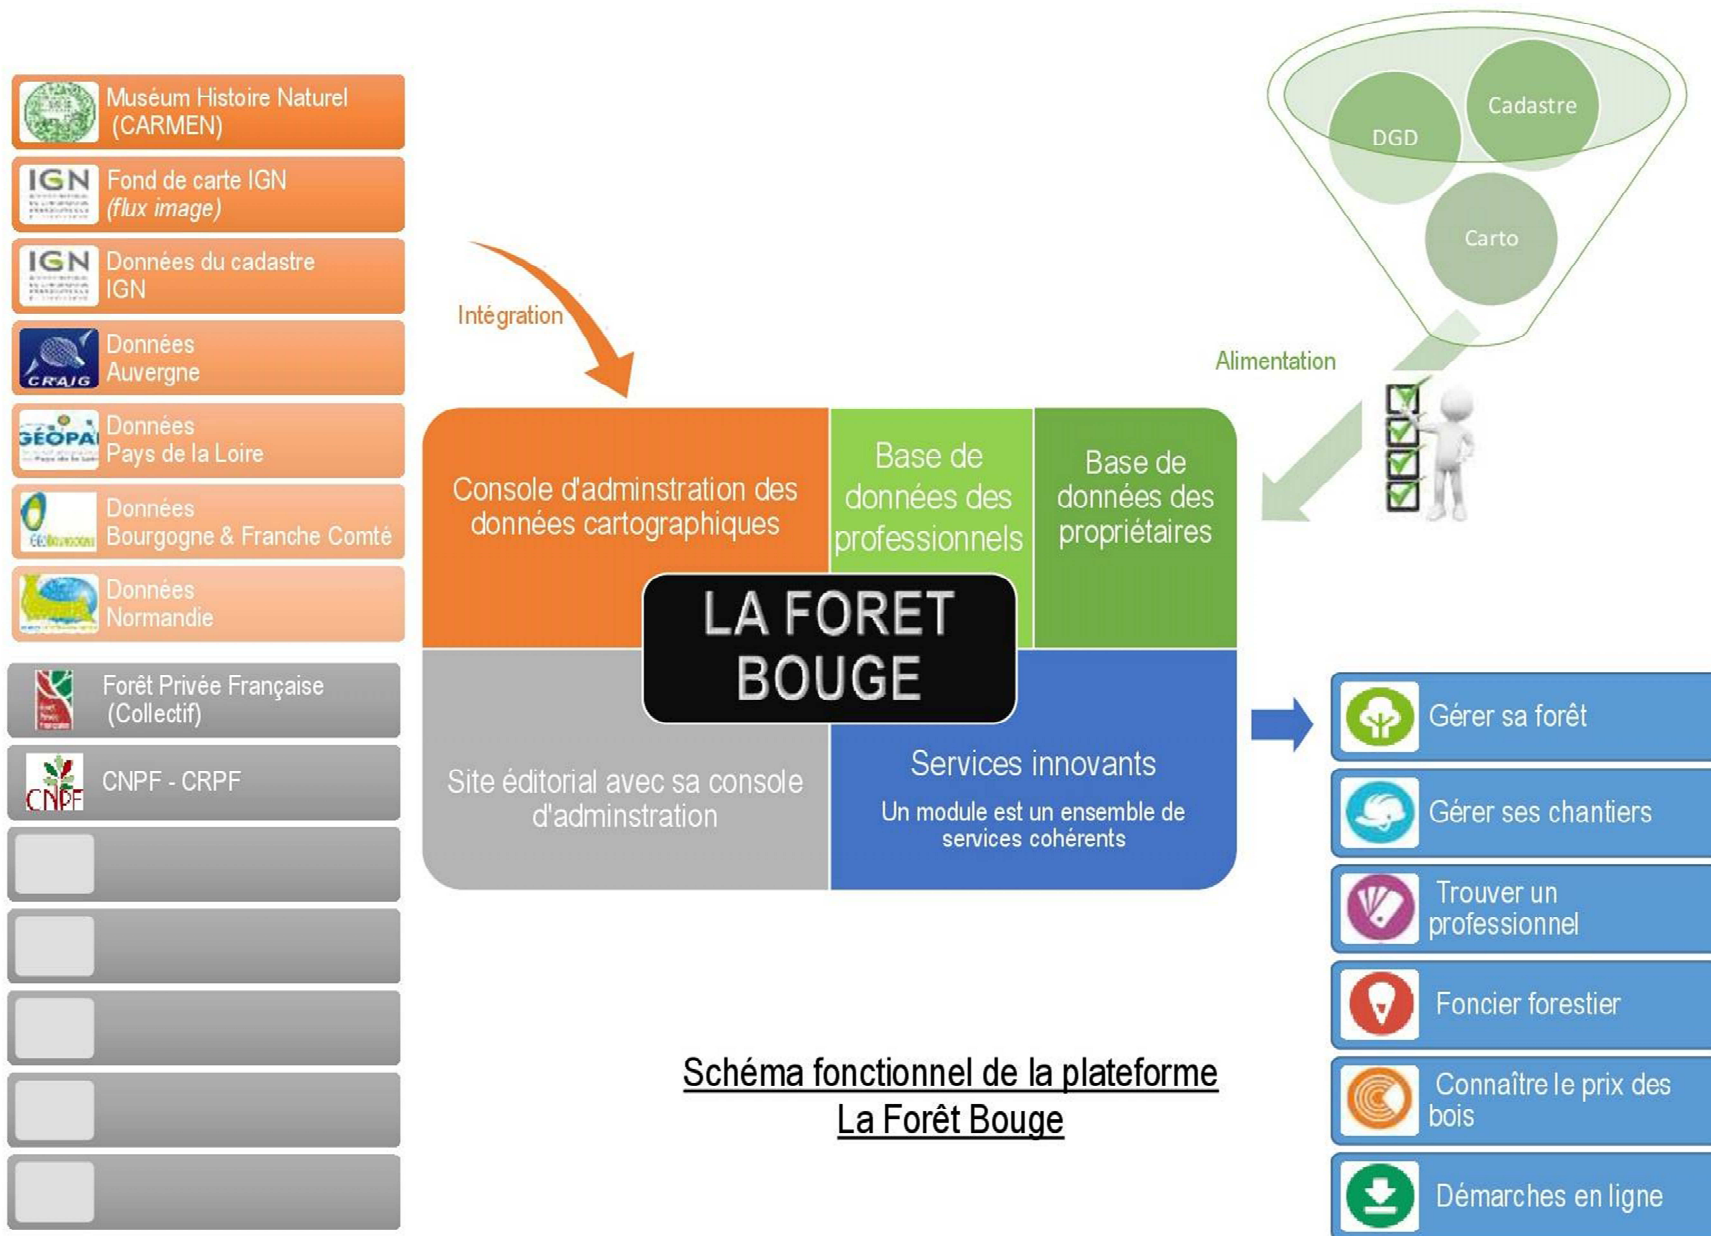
Muséum Histoire Naturel (CARMEN)

IGN Fond de carte IGN (flux image)

IGN Données du cadastre IGN

CRAIG Données Auvergne

GEOPAL Données Pays de la Loire

Données Bourgogne & Franche Comté

Données Normandie

Forêt Privée Française (Collectif)

CNPF CNPF - CRPF

Intégration

Cadastre

DGD

Carto

Alimentation

Console d'adminstration des données cartographiques

Base de données des professionnels

Base de données des propriétaires

LA FORET BOUGE

Site éditorial avec sa console d'adminstration

Services innovants

Un module est un ensemble de services cohérents

Gérer sa forêt

Gérer ses chantiers

Trouver un professionnel

Foncier forestier

Connaître le prix des bois

Démarches en ligne

Schéma fonctionnel de la plateforme La Forêt Bouge